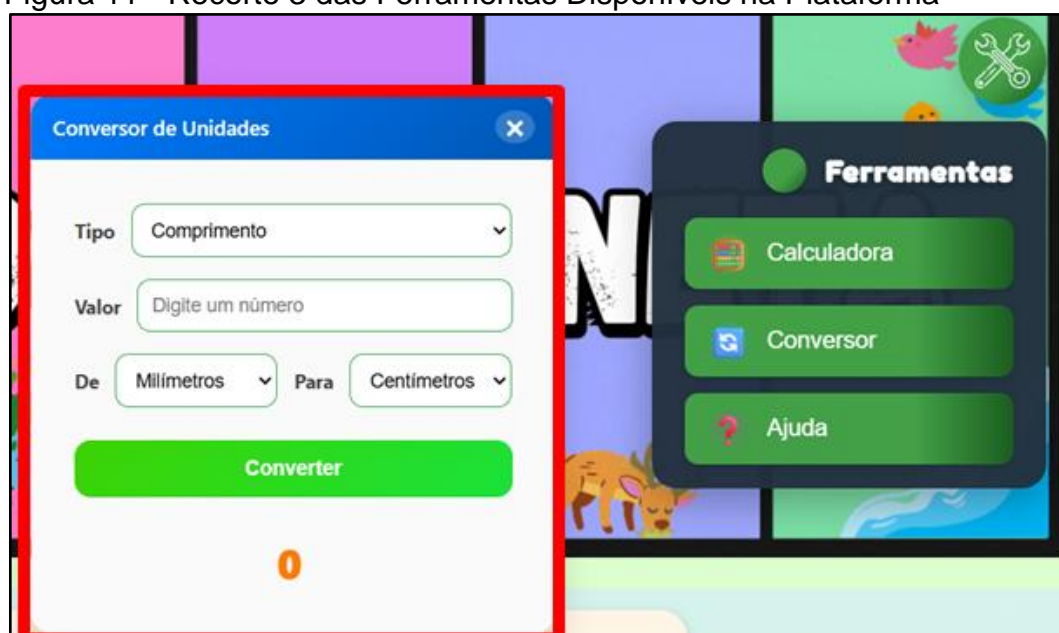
Figura 11 – Recorte 3 das Ferramentas Disponíveis na Plataforma

Conversor de Unidades

Tipo Comprimento

Valor Digite um número

De Milímetros Para Centímetros

Converter

0

Ferramentas

Calculadora

Conversor

Ajuda